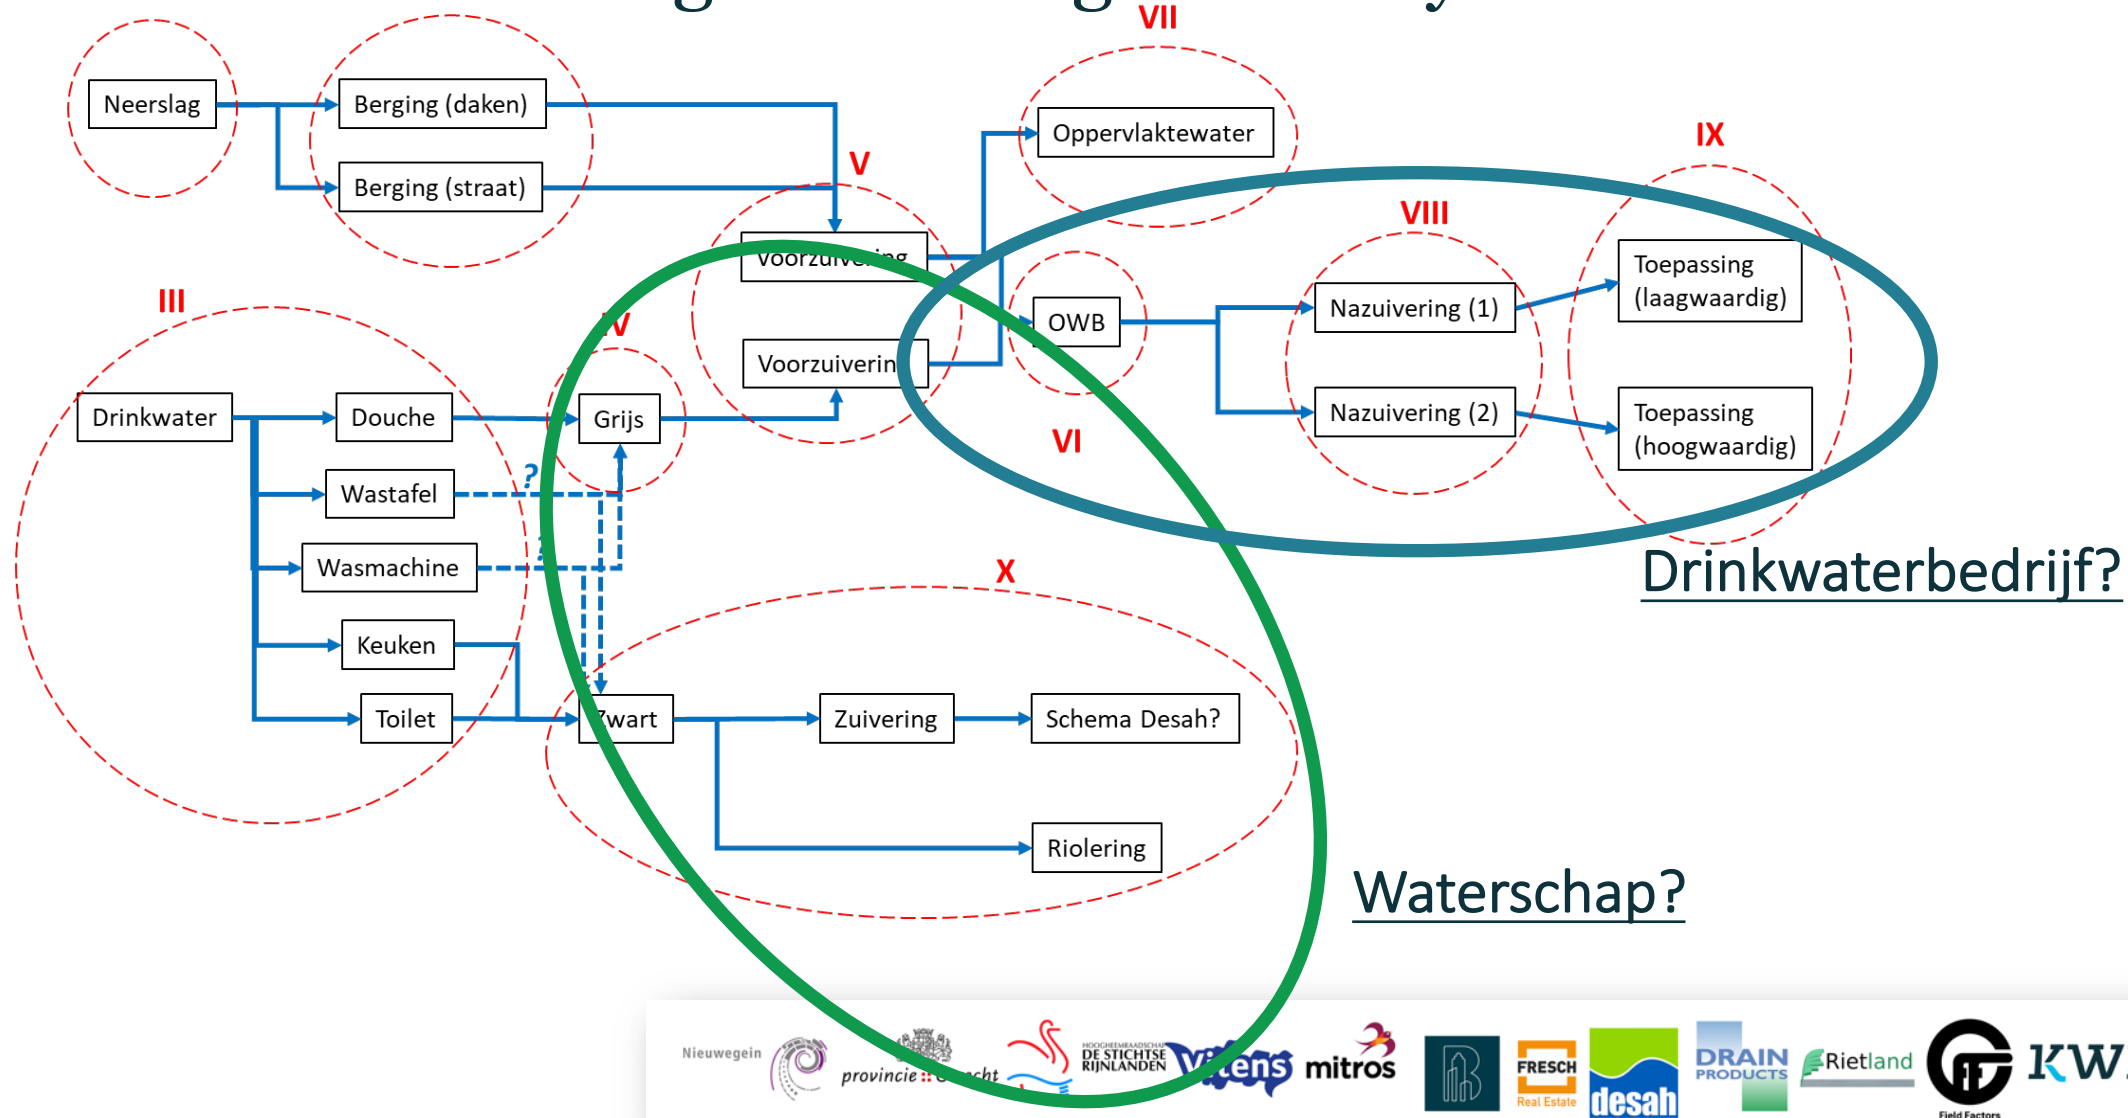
VII

Neerslag

Berging (daken)

Berging (straat)

V

Oppervlaktewater

IX

VIII

Voorzuivering

Toepassing (laagwaardig)

III

IV

OWB

Nazuivering (1)

Voorzuivering

Drinkwater

Douche

Grijs

Nazuivering (2)

Toepassing (hoogwaardig)

VI

Wastafel

?

Wasmachine

?

Drinkwaterbedrijf?

X

Keuken

Toilet

Zwart

Zuivering

Schema Desah?

Riolering

Waterschap?

Nieuwegein provincie :: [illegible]cht HOOGHEEMRAADSCHAP DE STICHTSE RIJNLANDEN Vitens mitros FRESCH Real Estate desah DRAIN PRODUCTS Rietland Field Factors KW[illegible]